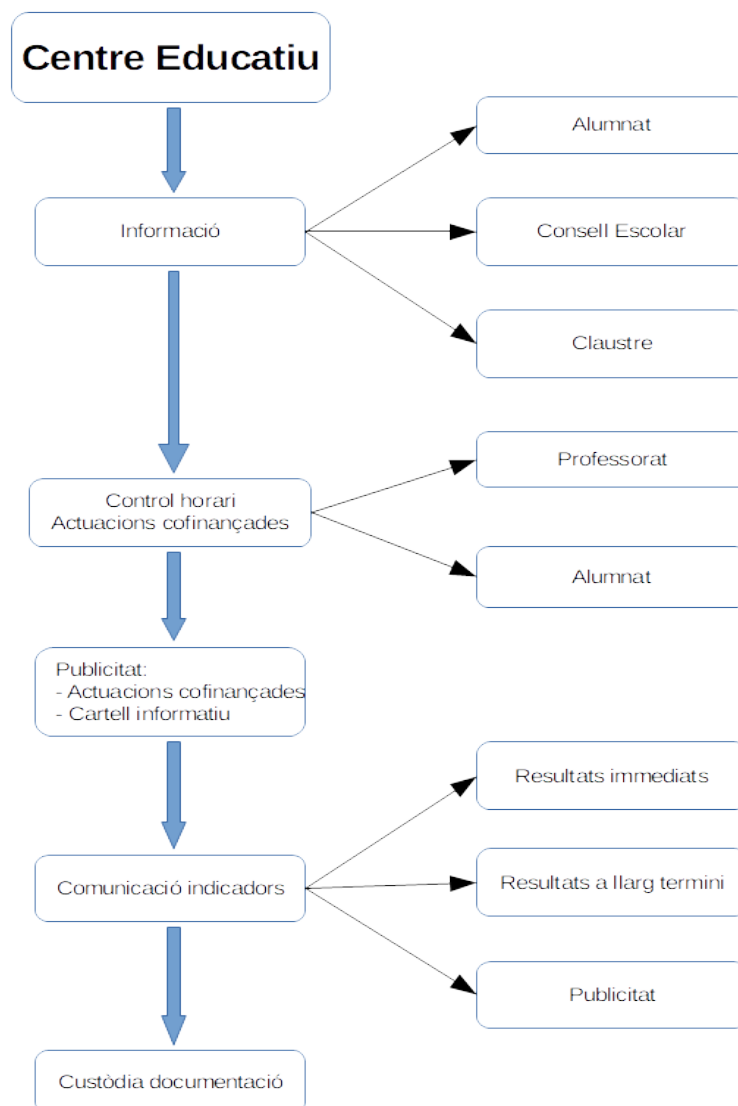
Centre Educatiu

Informació

Alumnat

Consell Escolar

Claustre

Control horari
Actuacions cofinançades

Professorat

Alumnat

Publicitat:
- Actuacions cofinançades
- Cartell informatiu

Comunicació indicadors

Resultats immediats

Resultats a llarg termini

Publicitat

Custòdia documentació